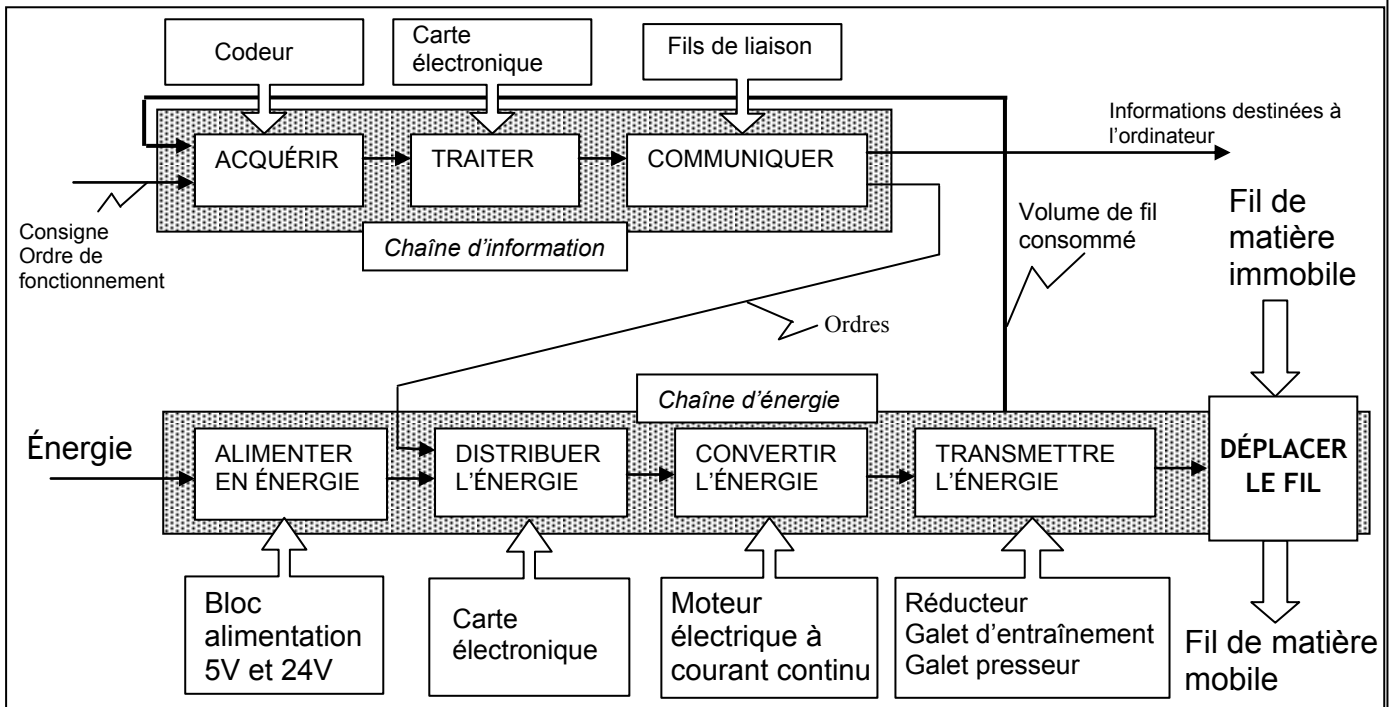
Codeur

Carte électronique

Fils de liaison

ACQUÉRIR

TRAITER

COMMUNIQUER

Informations destinées à l'ordinateur

Consigne
Ordre de fonctionnement

Chaîne d'information

Volume de fil consommé

Fil de matière immobile

Ordres

Chaîne d'énergie

Énergie

ALIMENTER EN ÉNERGIE

DISTRIBUER L'ÉNERGIE

CONVERTIR L'ÉNERGIE

TRANSMETTRE L'ÉNERGIE

DÉPLACER LE FIL

Bloc alimentation 5V et 24V

Carte électronique

Moteur électrique à courant continu

Réducteur
Galet d'entraînement
Galet presseur

Fil de matière mobile